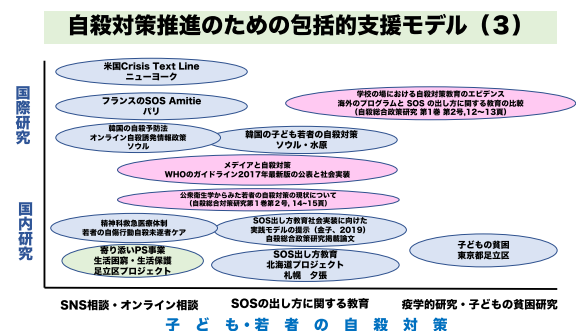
自殺対策推進のための包括的支援モデル（3）

国際研究

国内研究

米国Crisis Text Line
ニューヨーク

フランスのSOS Amitie
パリ

韓国の自殺予防法
オンライン自殺誘発情報政策
ソウル

韓国の子ども若者の自殺対策
ソウル・水原

学校の場における自殺対策教育のエビデンス
海外のプログラムと SOS の出し方に関する教育の比較
（自殺総合政策研究 第1巻 第2号,12～13頁）

メディアと自殺対策
WHOのガイドライン2017年最新版の公表と社会実装

公衆衛生学からみた若者の自殺対策の現状について
（自殺総合対策研究１巻第２号，14−15頁）

精神科救急医療体制
若者の自傷行動救急搬送者ケア

SOS出し方教育社会実装に向けた
実践モデルの提示（金子，2019）
自殺総合政策研究用基盤論文

寄り添いPS事業
生活困窮・生活保護
足立区プロジェクト

SOS出し方教育
北海道プロジェクト
札幌　夕張

子どもの貧困
東京都足立区

SNS相談・オンライン相談

SOSの出し方に関する教育

疫学的研究・子どもの貧困研究

子ども・若者の自殺対策